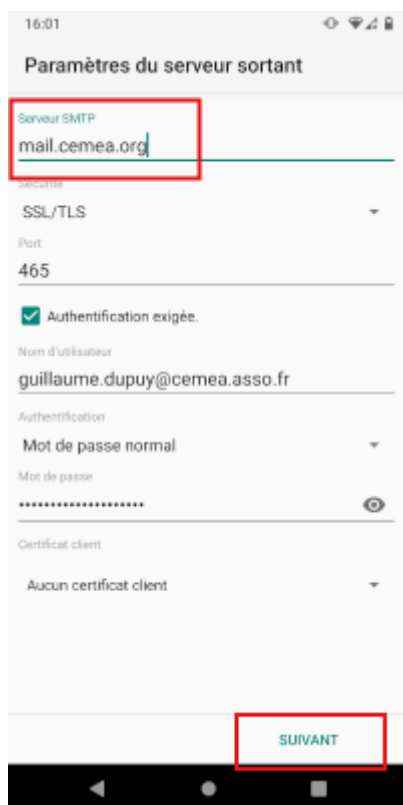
16:01

Paramètres du serveur sortant

Serveur SMTP
mail.cemea.org

Sécurité
SSL/TLS

Port
465

Authentification exigée.

Nom d'utilisateur
guillaume.dupuy@cemea.asso.fr

Authentification
Mot de passe normal

Mot de passe
••••••••••••••••••••

Certificat client
Aucun certificat client

SUIVANT